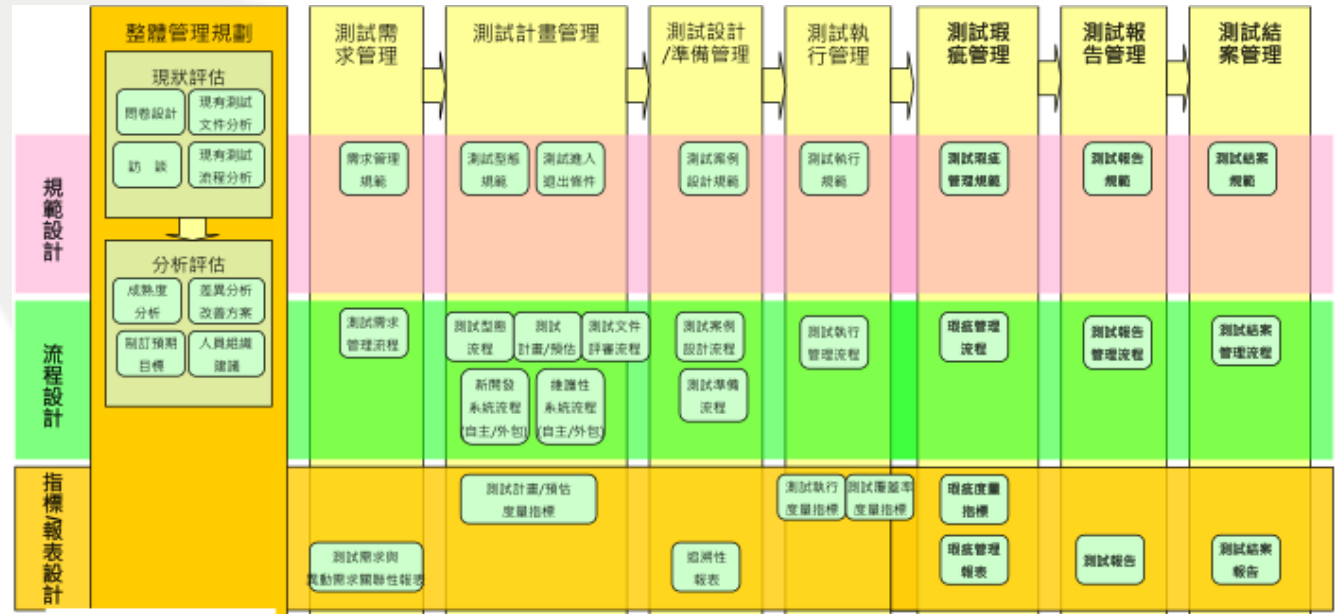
整體管理規劃

現狀評估

問卷設計

現有測試文件分析

訪談

現有測試流程分析

分析評估

成熟度分析

差異分析改善方案

擬訂預期目標

人員組織建議

測試需求管理

測試計畫管理

測試設計/準備管理

測試執行管理

測試瑕疵管理

測試報告管理

測試結案管理

規範設計

需求管理規範

測試型態規範

測試進入退出條件

測試案例設計規範

測試執行規範

測試瑕疵管理規範

測試報告規範

測試結案規範

流程設計

測試需求管理流程

測試型態流程

測試計畫/預估

測試文件評審流程

新開發系統流程(自主/外包)

維護性系統流程(自主/外包)

測試案例設計流程

測試準備流程

測試執行管理流程

瑕疵管理流程

測試報告管理流程

測試結案管理流程

指標/報表設計

測試計畫/預估度量指標

測試需求與異動需求關聯性報表

追溯性報表

測試執行度量指標

測試覆蓋率度量指標

瑕疵度量指標

瑕疵管理報表

測試報告

測試結案報告